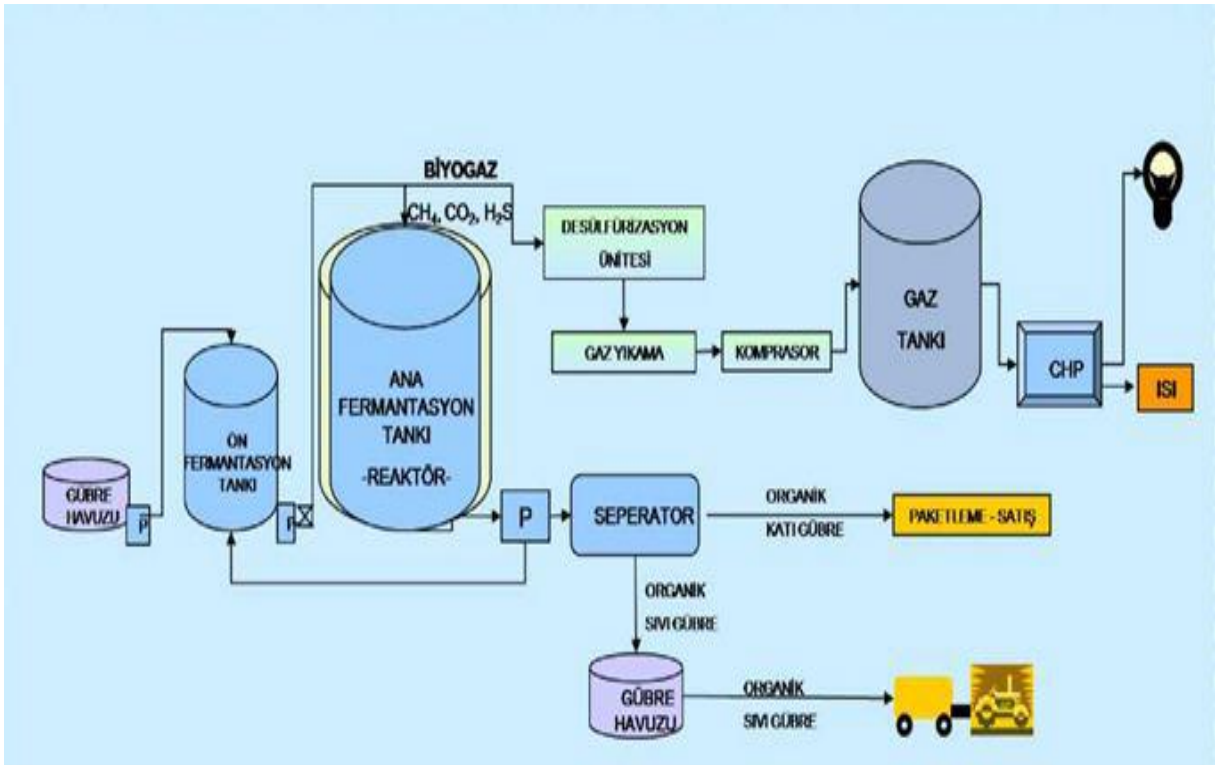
BİYOGAZ

$CH_4$, $CO_2$, $H_2S$

DESÜLFÜRİZASYON ÜNİTESİ

GAZ YIKAMA

KOMPRASOR

GAZ TANKI

CHP

ISI

ANA FERMANTASYON TANKI -REAKTÖR-

ÖN FERMANTASYON TANKI

GÜBRE HAVUZU

P

P

P

SEPERATOR

ORGANİK KATI GÜBRE

PAKETLEME - SATIŞ

ORGANİK SIVI GÜBRE

GÜBRE HAVUZU

ORGANİK SIVI GÜBRE